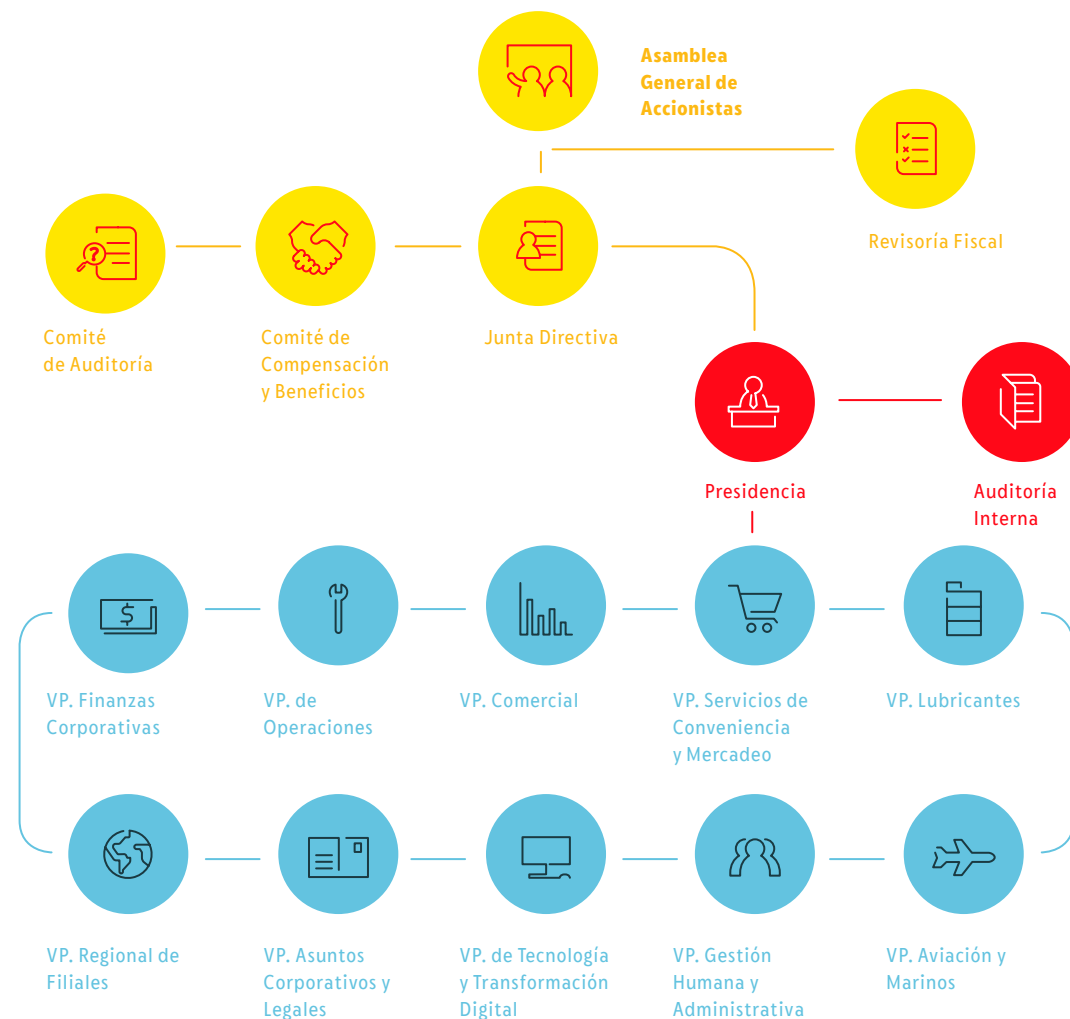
Asamblea General de Accionistas

Revisoría Fiscal

Comité de Auditoría

Comité de Compensación y Beneficios

Junta Directiva

Presidencia

Auditoría Interna

VP. Finanzas Corporativas

VP. de Operaciones

VP. Comercial

VP. Servicios de Conveniencia y Mercadeo

VP. Lubricantes

VP. Regional de Filiales

VP. Asuntos Corporativos y Legales

VP. de Tecnología y Transformación Digital

VP. Gestión Humana y Administrativa

VP. Aviación y Marinos